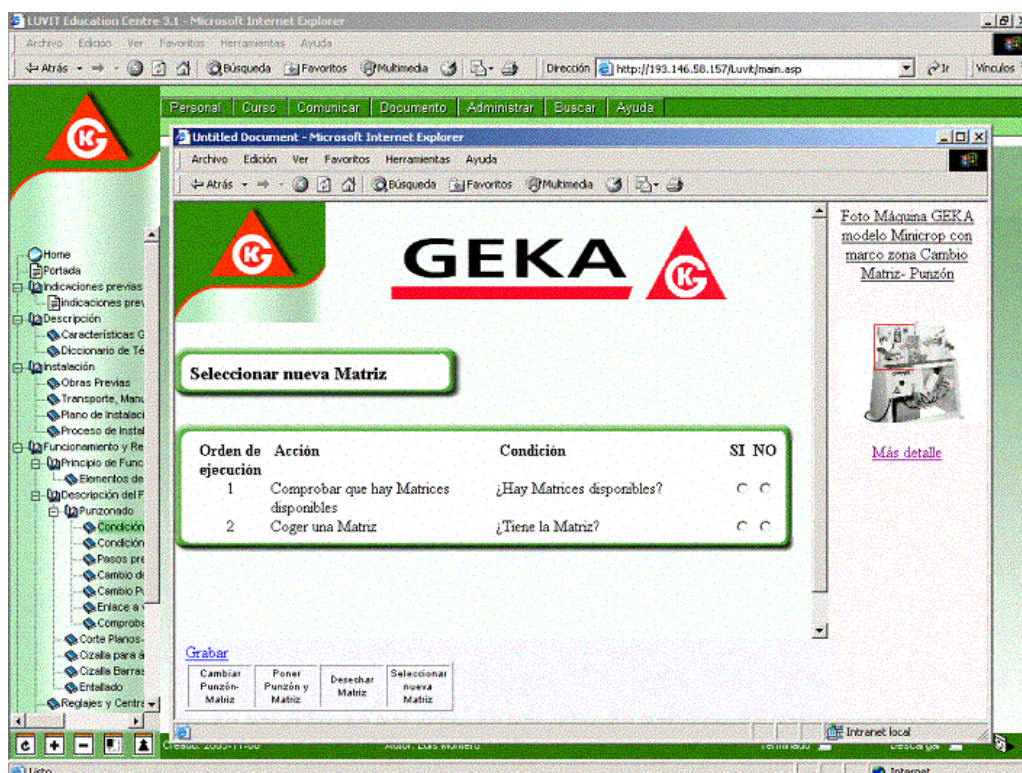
LUVIT Education Centre 3.1 - Microsoft Internet Explorer
Archivo Edición Ver Favoritos Herramientas Ayuda
Atrás Búsqueda Favoritos Multimedia Dirección http://193.146.58.157/Luvit/main.asp Ir Vínculos

Personal Curso Comunicar Documento Administrar Buscar Ayuda

Home
Portada
Indicaciones previas
Indicaciones prev
Descripción
Características G
Diccionario de Té
Instalación
Obras Previas
Transporte, Manu
Plano de Instalaci
Proceso de Instal
Funcionamiento y Re
Principio de Func
Elementos de
Descripción del F
Punzonado
Condición
Condición
Pasos pre
Cambio d
Cambio P
Enlace a
Comproba
Corte Planos
Cizalla para á
Cizalla Barras
Entallado
Reglajes y Centra

Untitled Document - Microsoft Internet Explorer
Archivo Edición Ver Favoritos Herramientas Ayuda
Atrás Búsqueda Favoritos Multimedia

GEKA

Seleccionar nueva Matriz

| Orden de ejecución | Acción | Condición | SI | NO |
|---|---|---|---|---|
| 1 | Comprobar que hay Matrices disponibles | ¿Hay Matrices disponibles? | | |
| 2 | Coger una Matriz | ¿Tiene la Matriz? | | |

Foto Máquina GEKA modelo Minicrop con marco zona Cambio Matriz- Punzón

Más detalle

Grabar

| Cambiar Punzón-Matriz | Poner Punzón y Matriz | Desechar Matriz | Seleccionar nueva Matriz |
|---|---|---|---|

Intranet local
Creado: 2003-11-06 Autor: Luis Montero Terminado Descargar
Listo Internet